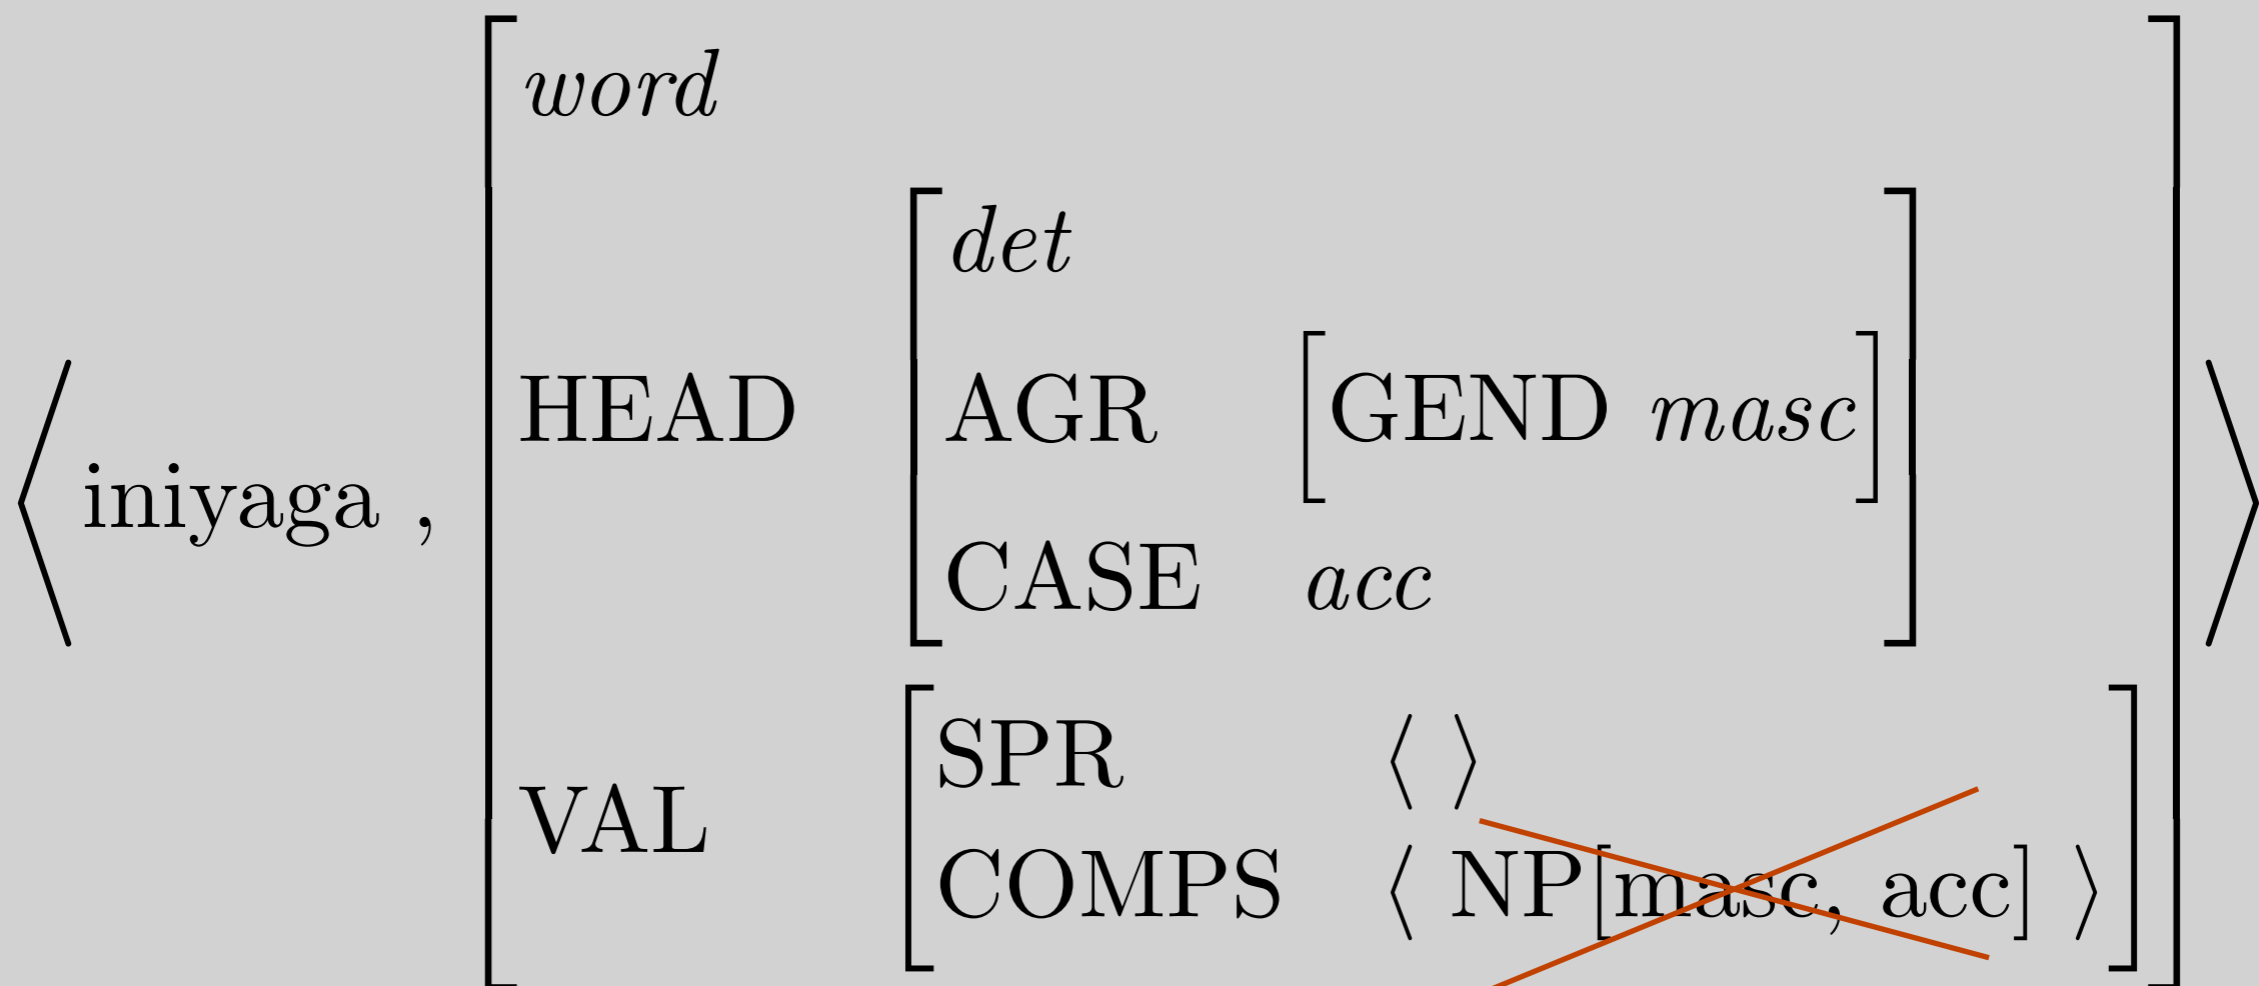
$\left\langle \text{iniyaga} , \begin{bmatrix} \textit{word} \\ \text{HEAD} & \begin{bmatrix} \textit{det} \\ \text{AGR} & \begin{bmatrix} \text{GEND} & \textit{masc} \end{bmatrix} \\ \text{CASE} & \textit{acc} \end{bmatrix} \\ \text{VAL} & \begin{bmatrix} \text{SPR} & \langle\ \rangle \\ \text{COMPS} & \langle\ \text{NP[masc, acc]}\ \rangle \end{bmatrix} \end{bmatrix} \right\rangle$